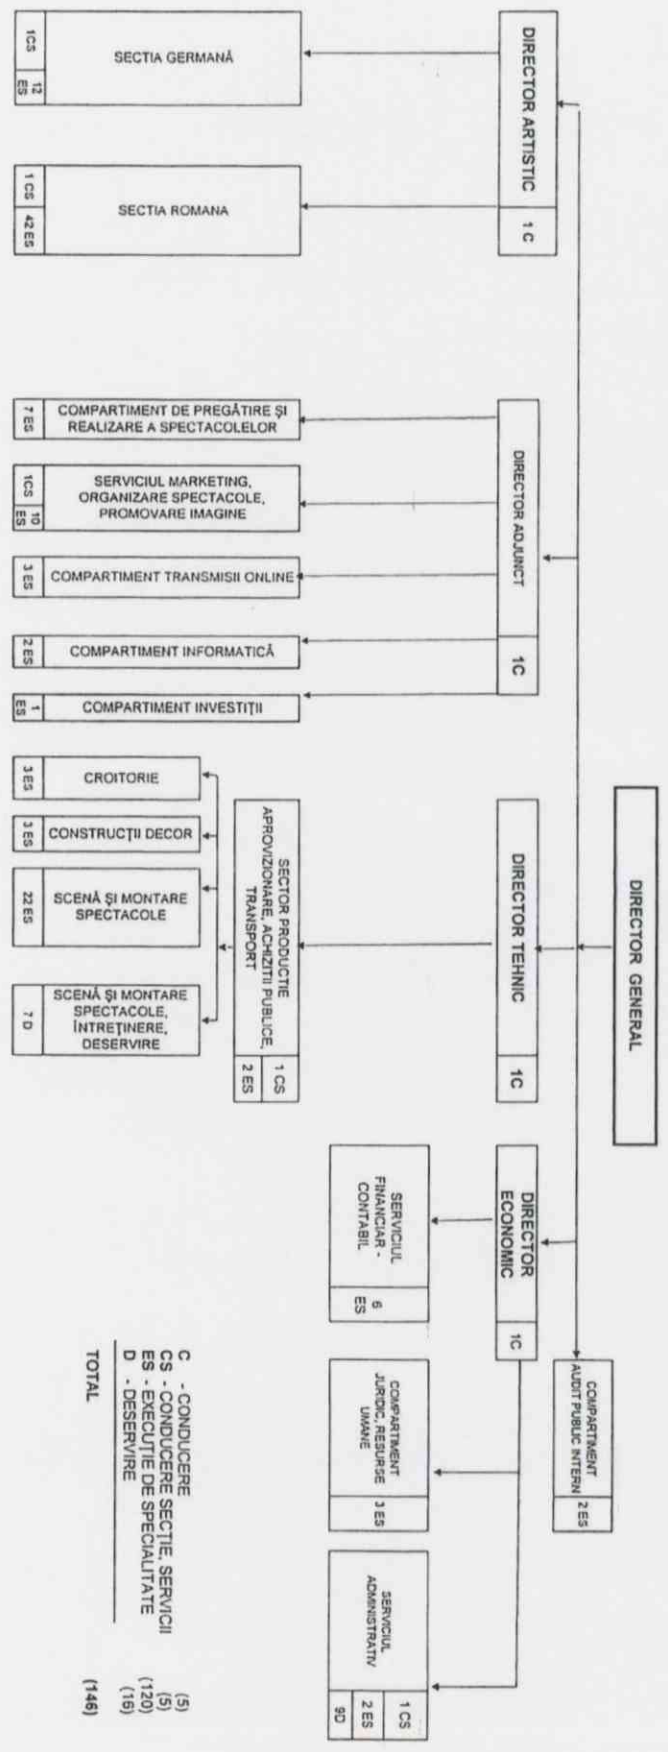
DIRECTOR GENERAL

DIRECTOR ARTISTIC 1C

SECTIA GERMANĂ 1CS 12 ES

SECTIA ROMANĂ 1 CS 42 ES

DIRECTOR ADJUNCT 1C

COMPARTIMENT DE PREGĂTIRE ŞI REALIZARE A SPECTACOLELOR 7 ES

SERVICIUL MARKETING, ORGANIZARE SPECTACOLE, PROMOVARE IMAGINE 1CS 10 ES

COMPARTIMENT TRANSMISII ONLINE 3 ES

COMPARTIMENT INFORMATICĂ 2 ES

COMPARTIMENT INVESTIŢII 1 ES

DIRECTOR TEHNIC 1C

SECTOR PRODUCTIE APROVIZIONARE, ACHIZITII PUBLICE, TRANSPORT 1 CS 2 ES

CROITORIE 3 ES

CONSTRUCŢII DECOR 3 ES

SCENĂ ŞI MONTARE SPECTACOLE 22 ES

SCENĂ ŞI MONTARE SPECTACOLE, ÎNTREŢINERE, DESERVIRE 7 D

DIRECTOR ECONOMIC 1C

SERVICIUL FINANCIAR - CONTABIL 6 ES

COMPARTIMENT AUDIT PUBLIC INTERN 2 ES

COMPARTIMENT JURIDIC, RESURSE UMANE 3 ES

SERVICIUL ADMINISTRATIV 1 CS 2 ES 9D

C - CONDUCERE (5)
CS - CONDUCERE SECŢIE, SERVICII (5)
ES - EXECUŢIE DE SPECIALITATE (120)
D - DESERVIRE (16)

TOTAL (146)